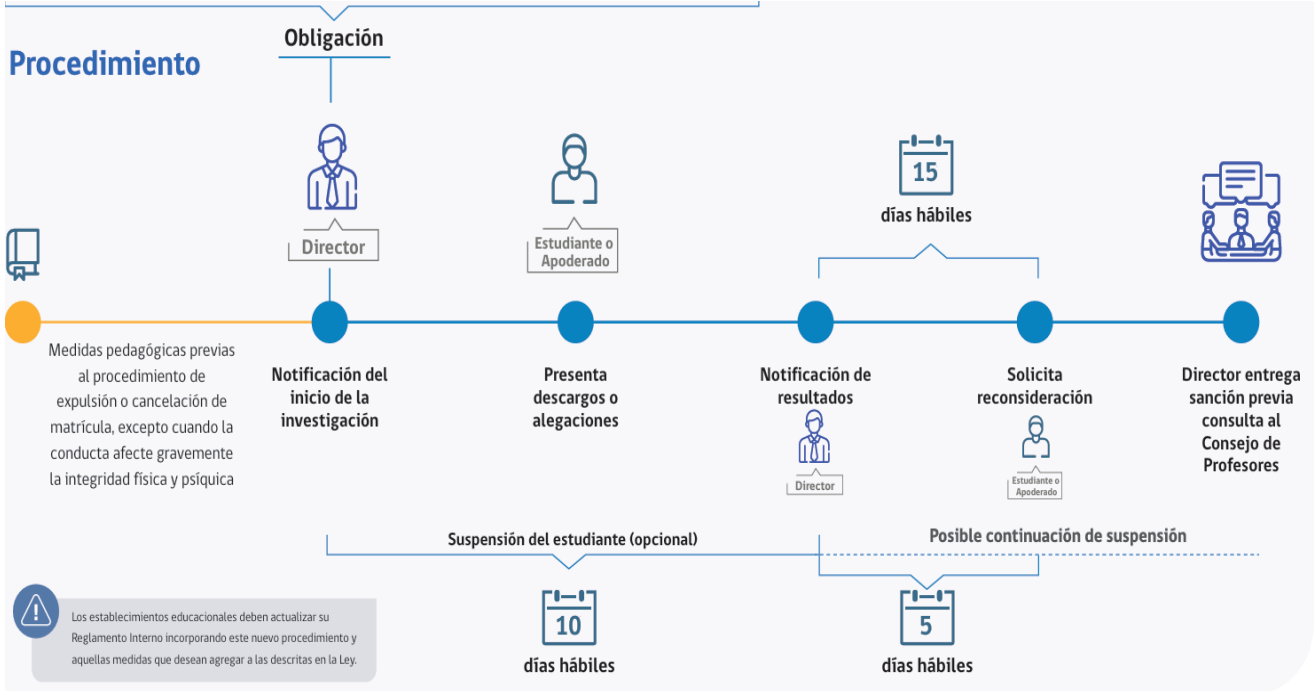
Obligación

Procedimiento

15

días hábiles

Director

Estudiante o Apoderado

Medidas pedagógicas previas al procedimiento de expulsión o cancelación de matrícula, excepto cuando la conducta afecte gravemente la integridad física y psíquica

Notificación del inicio de la investigación

Presenta descargos o alegaciones

Notificación de resultados

Director

Solicita reconsideración

Estudiante o Apoderado

Director entrega sanción previa consulta al Consejo de Profesores

Suspensión del estudiante (opcional)

Posible continuación de suspensión

Los establecimientos educacionales deben actualizar su Reglamento Interno incorporando este nuevo procedimiento y aquellas medidas que desean agregar a las descritas en la Ley.

10

días hábiles

5

días hábiles